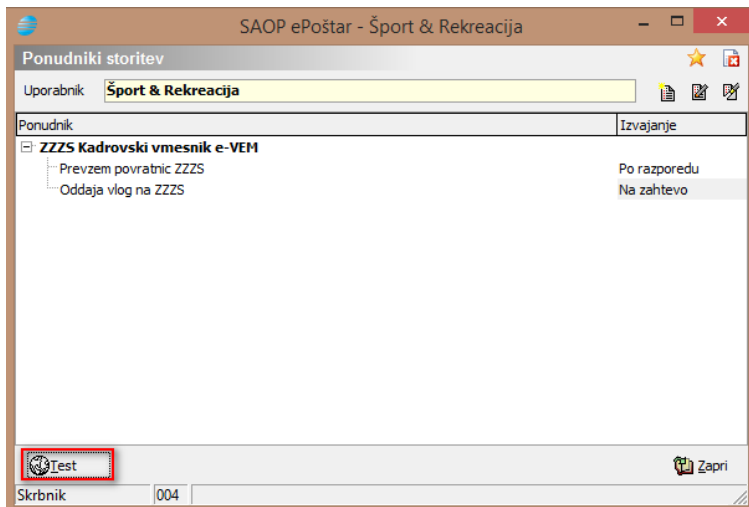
SAOP ePoštar - Šport & Rekreacija

Ponudniki storitev

Uporabnik Šport & Rekreacija

| Ponudnik | Izvajanje |
|---|---|
| ZZZS Kadrovski vmesnik e-VEM | |
| Prevzem povratnic ZZZS | Po razporedu |
| Oddaja vlog na ZZZS | Na zahtevo |

Test

Zapri

Skrbnik 004